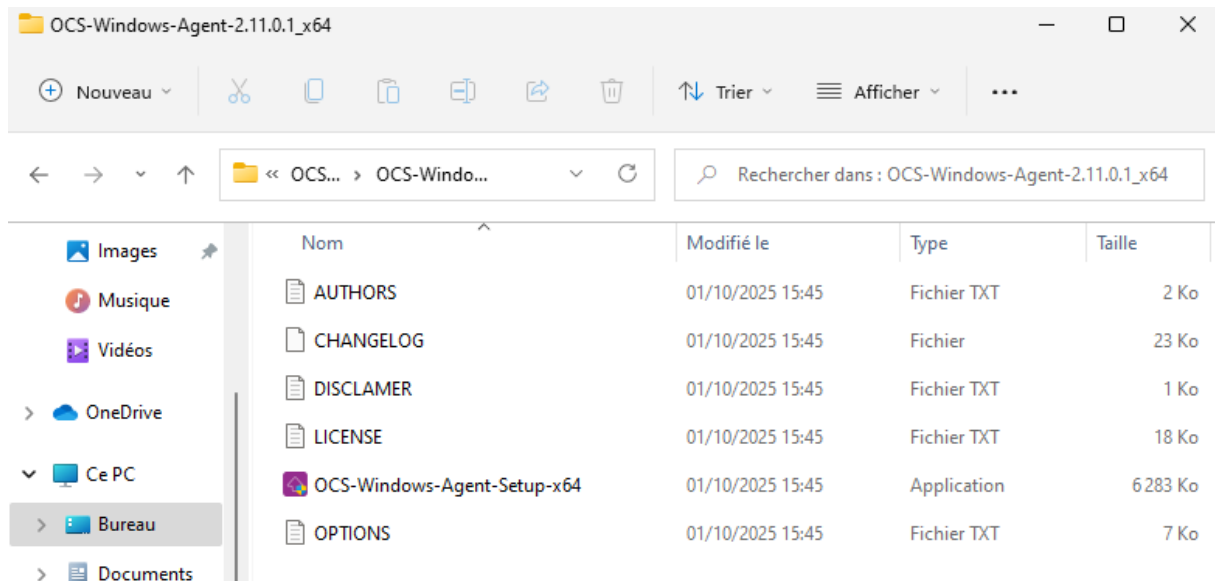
OCS-Windows-Agent-2.11.0.1_x64

Nouveau

Trier

Afficher

...

« OCS... > OCS-Windo...

Rechercher dans : OCS-Windows-Agent-2.11.0.1_x64

Images

Musique

Vidéos

OneDrive

Ce PC

Bureau

Documents

| Nom | Modifié le | Type | Taille |
|---|---|---|---|
| AUTHORS | 01/10/2025 15:45 | Fichier TXT | 2 Ko |
| CHANGELOG | 01/10/2025 15:45 | Fichier | 23 Ko |
| DISCLAMER | 01/10/2025 15:45 | Fichier TXT | 1 Ko |
| LICENSE | 01/10/2025 15:45 | Fichier TXT | 18 Ko |
| OCS-Windows-Agent-Setup-x64 | 01/10/2025 15:45 | Application | 6 283 Ko |
| OPTIONS | 01/10/2025 15:45 | Fichier TXT | 7 Ko |